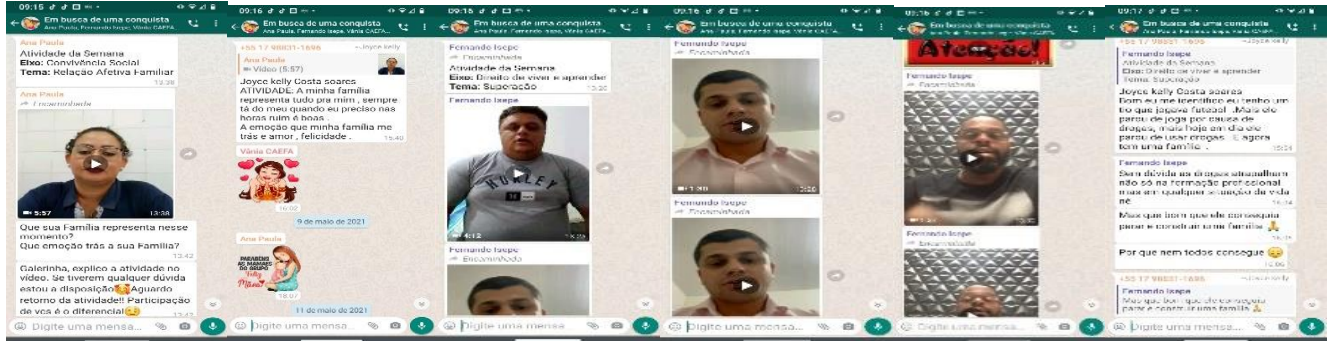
09:15
Em busca de uma conquista
Ana Paula, Fernando Isepe, Vânia CAEFA

Ana Paula
Atividade da Semana
Eixo: Convivência Social
Tema: Relação Afetiva Familiar
13:38

Ana Paula
Encaminhada
5:57
13:38

Que sua Família representa nesse momento?
Que emoção trás a sua Família?
13:42

Galerinha, explico a atividade no vídeo. Se tiverem qualquer dúvida estou à disposição Aguardo retorno da atividade!! Participação de vcs é o diferencial
13:42

Digite uma mensa...

09:16
Em busca de uma conquista
Ana Paula, Fernando Isepe, Vânia CAEFA...

+55 17 98831-1898 ~Joyce kelly
Ana Paula
Vídeo (5:57)
Joyce kelly Costa soares
ATIVIDADE: A minha família representa tudo pra mim , sempre tá do meu quando eu preciso nas horas ruim é boas .
A emoção que minha família me trás e amor , felicidade .
15:40

Vânia CAEFA
16:02

9 de maio de 2021

Ana Paula
PARABÉNS ÀS MAMÃES DO GRUPO
Mãe
18:07

11 de maio de 2021

Digite uma mensa...

09:16
Em busca de uma conquista
Ana Paula, Fernando Isepe, Vânia CAEFA...

Fernando Isepe
Encaminhada
Atividade da Semana
Eixo: Direito de viver e aprender
Tema: Superação
13:30

Fernando Isepe
Encaminhada
4:12

Fernando Isepe
Encaminhada

Digite uma mensa...

09:16
Em busca de uma conquista
Ana Paula, Fernando Isepe, Vânia CAEFA...

Fernando Isepe
Encaminhada
1:30

Fernando Isepe
Encaminhada

Digite uma mensa...

09:16
Em busca de uma conquista
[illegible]

Atenção!

Fernando Isepe
Encaminhada

Fernando Isepe
Encaminhada

Digite uma mensa...

09:17
Em busca de uma conquista
Ana Paula, Fernando Isepe, Vânia CAEFA...

+55 17 98831-1898 ~Joyce kelly
Fernando Isepe
Atividade da Semana
Eixo: Direito de viver e aprender
Tema: Superação
Joyce kelly Costa soares
Bom eu me identifico eu tenho um tio que jogava futebol . Mais ele parou de joga por causa de drogas, mais hoje em dia ele parou de usar drogas . E agora tem uma família .
15:24

Fernando Isepe
Sem dúvida as drogas atrapalham não só na formação profissional mas em qualquer situação da vida né
15:34
Mas que bom que ele conseguiu parar e construir uma família
15:35
Por que nem todos consegue
15:36

+55 17 98831-1898 ~Joyce kelly
Fernando Isepe
Mas que bom que ele conseguiu parar e construir uma família

Digite uma mensa...